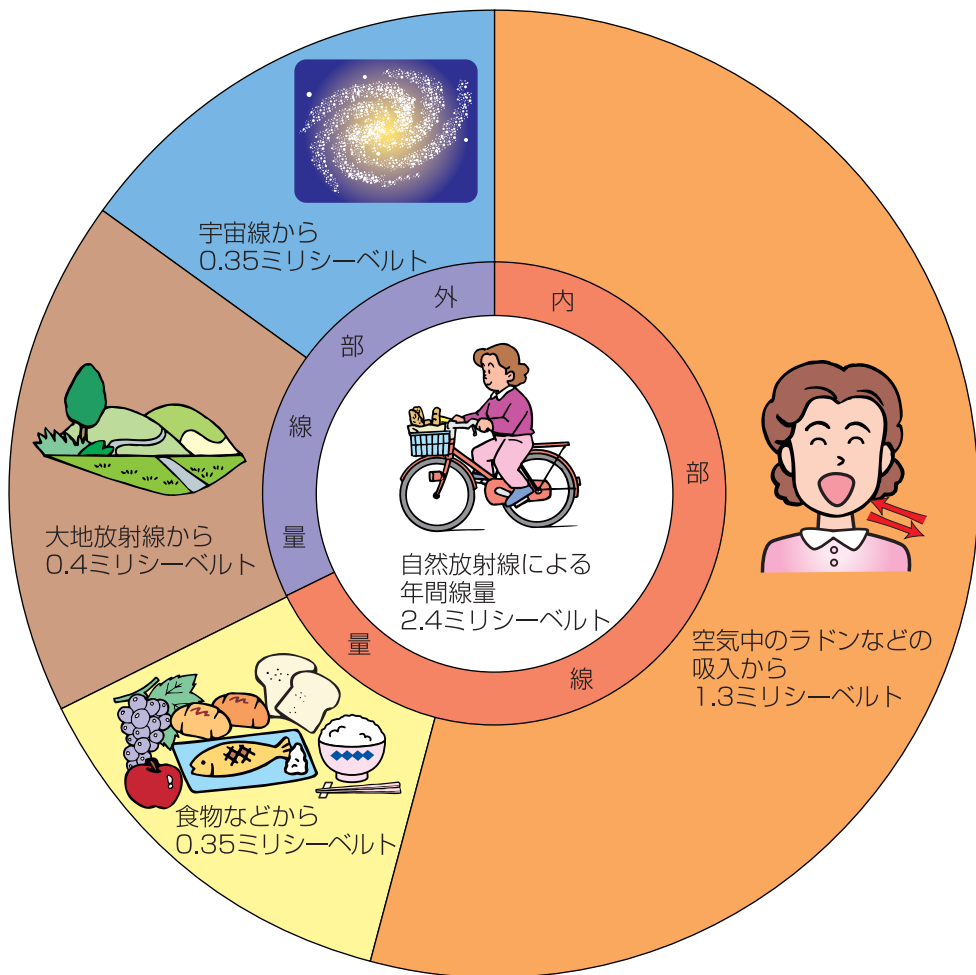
宇宙線から
0.35ミリシーベルト

外
部
線
量

内
部
線
量

大地放射線から
0.4ミリシーベルト

自然放射線による
年間線量
2.4ミリシーベルト

空気中のラドンなどの
吸入から
1.3ミリシーベルト

食物などから
0.35ミリシーベルト